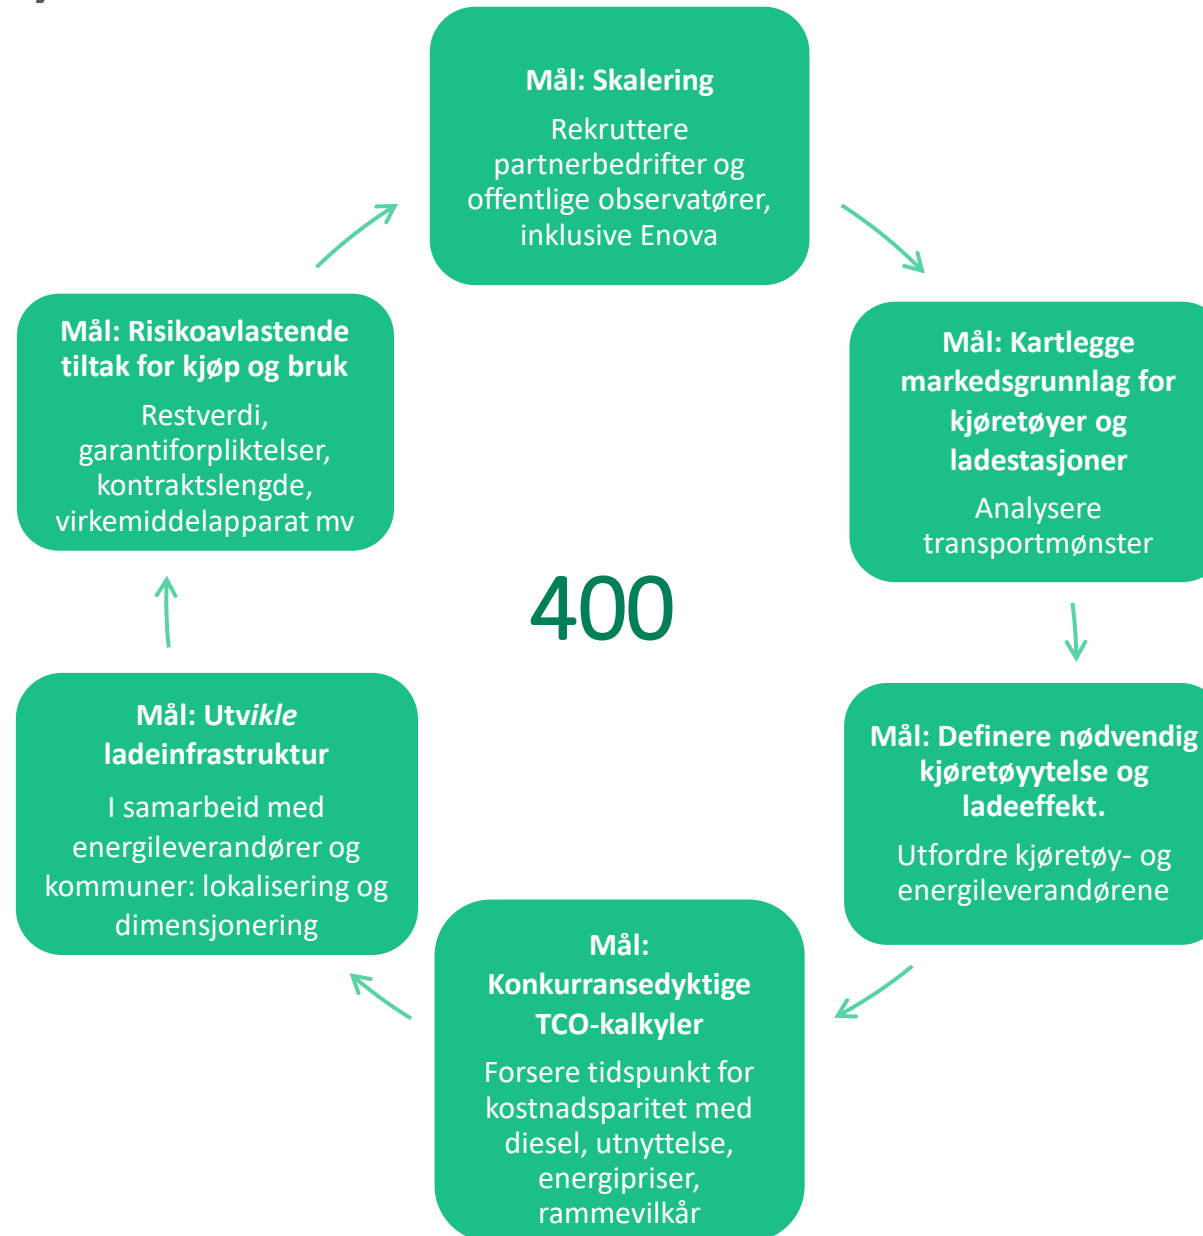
Mål: Skalering

Rekruttere partnerbedrifter og offentlige observatører, inklusive Enova

Mål: Kartlegge markedsgrunnlag for kjøretøyer og ladestasjoner

Analysere transportmønster

Mål: Definere nødvendig kjøretøyytelse og ladeeffekt.

Utfordre kjøretøy- og energileverandørene

Mål: Konkurransedyktige TCO-kalkyler

Forsere tidspunkt for kostnadsparitet med diesel, utnyttelse, energipriser, rammevilkår

Mål: Utvikle ladeinfrastruktur

I samarbeid med energileverandører og kommuner: lokalisering og dimensjonering

Mål: Risikoavlastende tiltak for kjøp og bruk

Restverdi, garantiforpliktelser, kontraktslengde, virkemiddelapparat mv

400